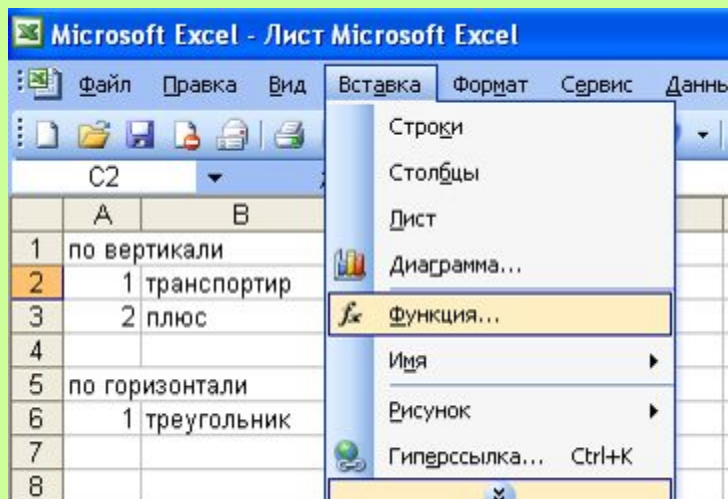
Microsoft Excel - Лист Microsoft Excel

Файл Правка Вид Вставка Формат Сервис Данны

C2

|   | A | B |
|---|---|---|
| 1 | по вертикали | |
| 2 | 1 | транспортир |
| 3 | 2 | плюс |
| 4 | | |
| 5 | по горизонтали | |
| 6 | 1 | треугольник |
| 7 | | |
| 8 | | |

Строки
Столбцы
Лист
Диаграмма...
Функция...
Имя
Рисунок
Гиперссылка... Ctrl+K